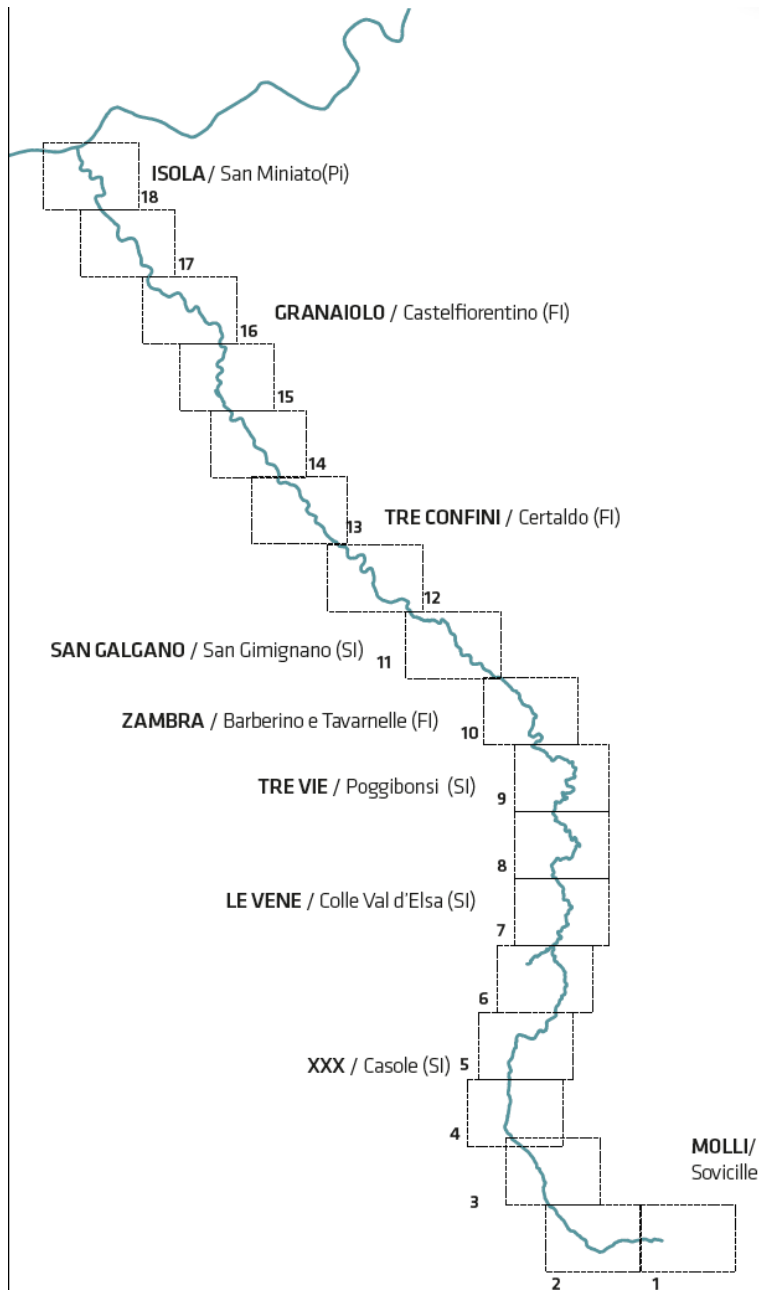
ISOLA / San Miniato(Pi)
18
17
GRANAIOLO / Castelfiorentino (FI)
16
15
14
TRE CONFINI / Certaldo (FI)
13
12
SAN GALGANO / San Gimignano (SI)
11
ZAMBRA / Barberino e Tavarnelle (FI)
10
TRE VIE / Poggibonsi (SI)
9
8
LE VENE / Colle Val d'Elsa (SI)
7
6
XXX / Casole (SI)
5
4
MOLLI/ Sovicille
3
2
1